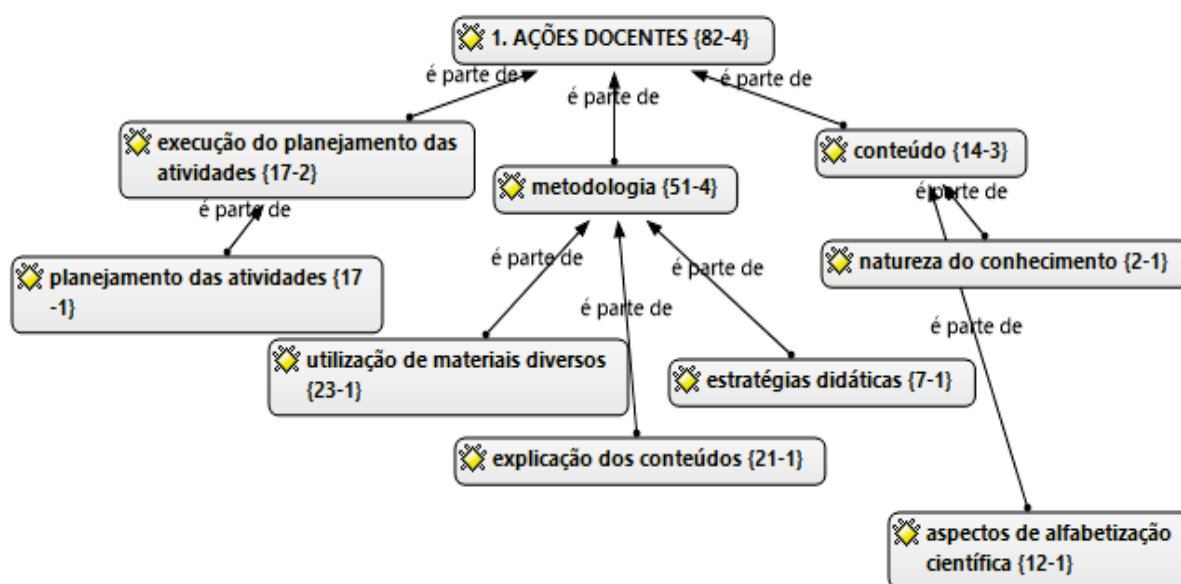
1. AÇÕES DOCENTES {82-4}

é parte de

é parte de

é parte de

execução do planejamento das atividades {17-2}

metodologia {51-4}

conteúdo {14-3}

é parte de

é parte de

planejamento das atividades {17 -1}

é parte de

é parte de

natureza do conhecimento {2-1}

é parte de

é parte de

utilização de materiais diversos {23-1}

estratégias didáticas {7-1}

explicação dos conteúdos {21-1}

aspectos de alfabetização científica {12-1}